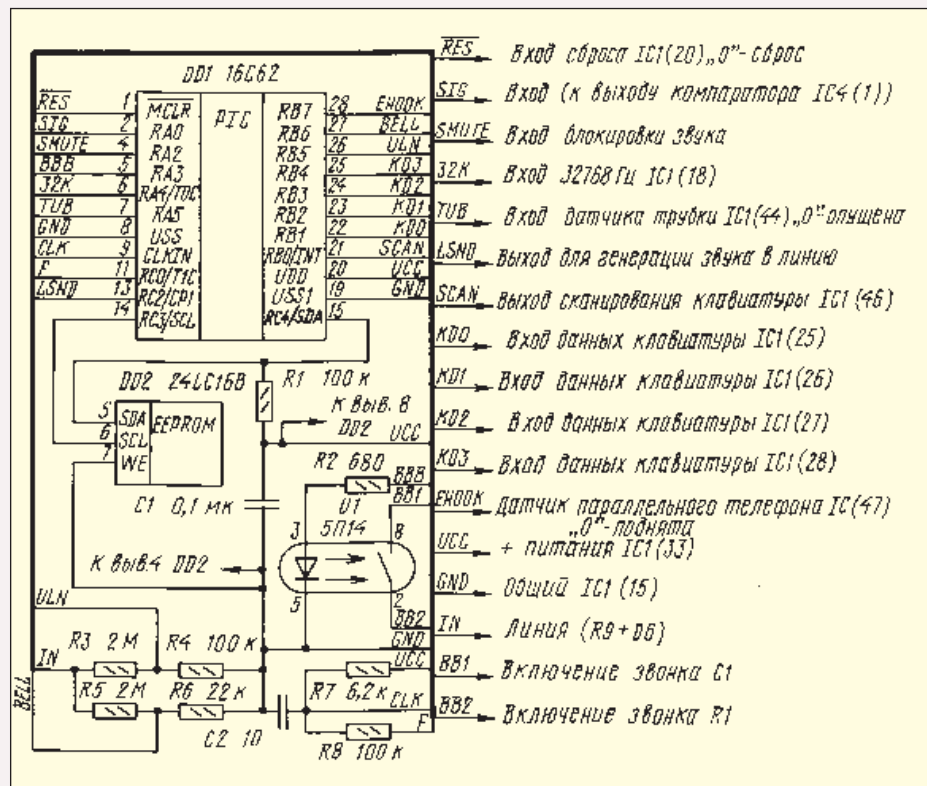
DD1 16C62

$\overline{RES}$ 1 MCLR
SIG 2 RA0
SMUTE 4 RA2
BBB 5 RA3
32K 6 RA4/TOC
TUB 7 RA5
GND 8 USS
CLK 9 CLKIN
F 11 RC0/T1C
LSND 13 RC2/CP1
14 RC3/SCL

PIC

RB7 28 EHOOK
RB6 27 BELL
RB5 26 ULN
RB4 25 KD3
RB3 24 KD2
RB2 23 KD1
RB1 22 KD0
RB0/INT 21 SCAN
UDD 20 UCC
USS1 19 GND
RC4/SDA 15

DD2 24LC16B
5 SDA
6 SCL
7 WE
EEPROM

R1 100 к
К выв. 8 DD2 UCC
C1 0,1 мк
R2 680
BBB
BB1
U1 5П14
3 8
5 2
К выв.4 DD2
BB2
GND
UCC
CLK
F
ULN
IN
BELL
R3 2 M
R4 100 к
R5 2 M
R6 22 к
R7 6,2 к
C2 10
R8 100 к

$\overline{RES}$ Вход сброса IC1(20) „0"- сброс
SIG Вход (к выходу компаратора IC4(1))
SMUTE Вход блокировки звука
32K Вход 32768 Гц IC1 (18)
TUB Вход датчика трубки IC1(44) „0" опущена
LSND Выход для генерации звука в линию
SCAN Выход сканирования клавиатуры IC1 (46)
KD0 Вход данных клавиатуры IC1(25)
KD1 Вход данных клавиатуры IC1(26)
KD2 Вход данных клавиатуры IC1(27)
KD3 Вход данных клавиатуры IC1(28)
EHOOK Датчик параллельного телефона IC(47) „0"-поднята
UCC + питания IC1(33)
GND Общий IC1 (15)
IN Линия (R9+D6)
BB1 Включение звонка C1
BB2 Включение звонка R1